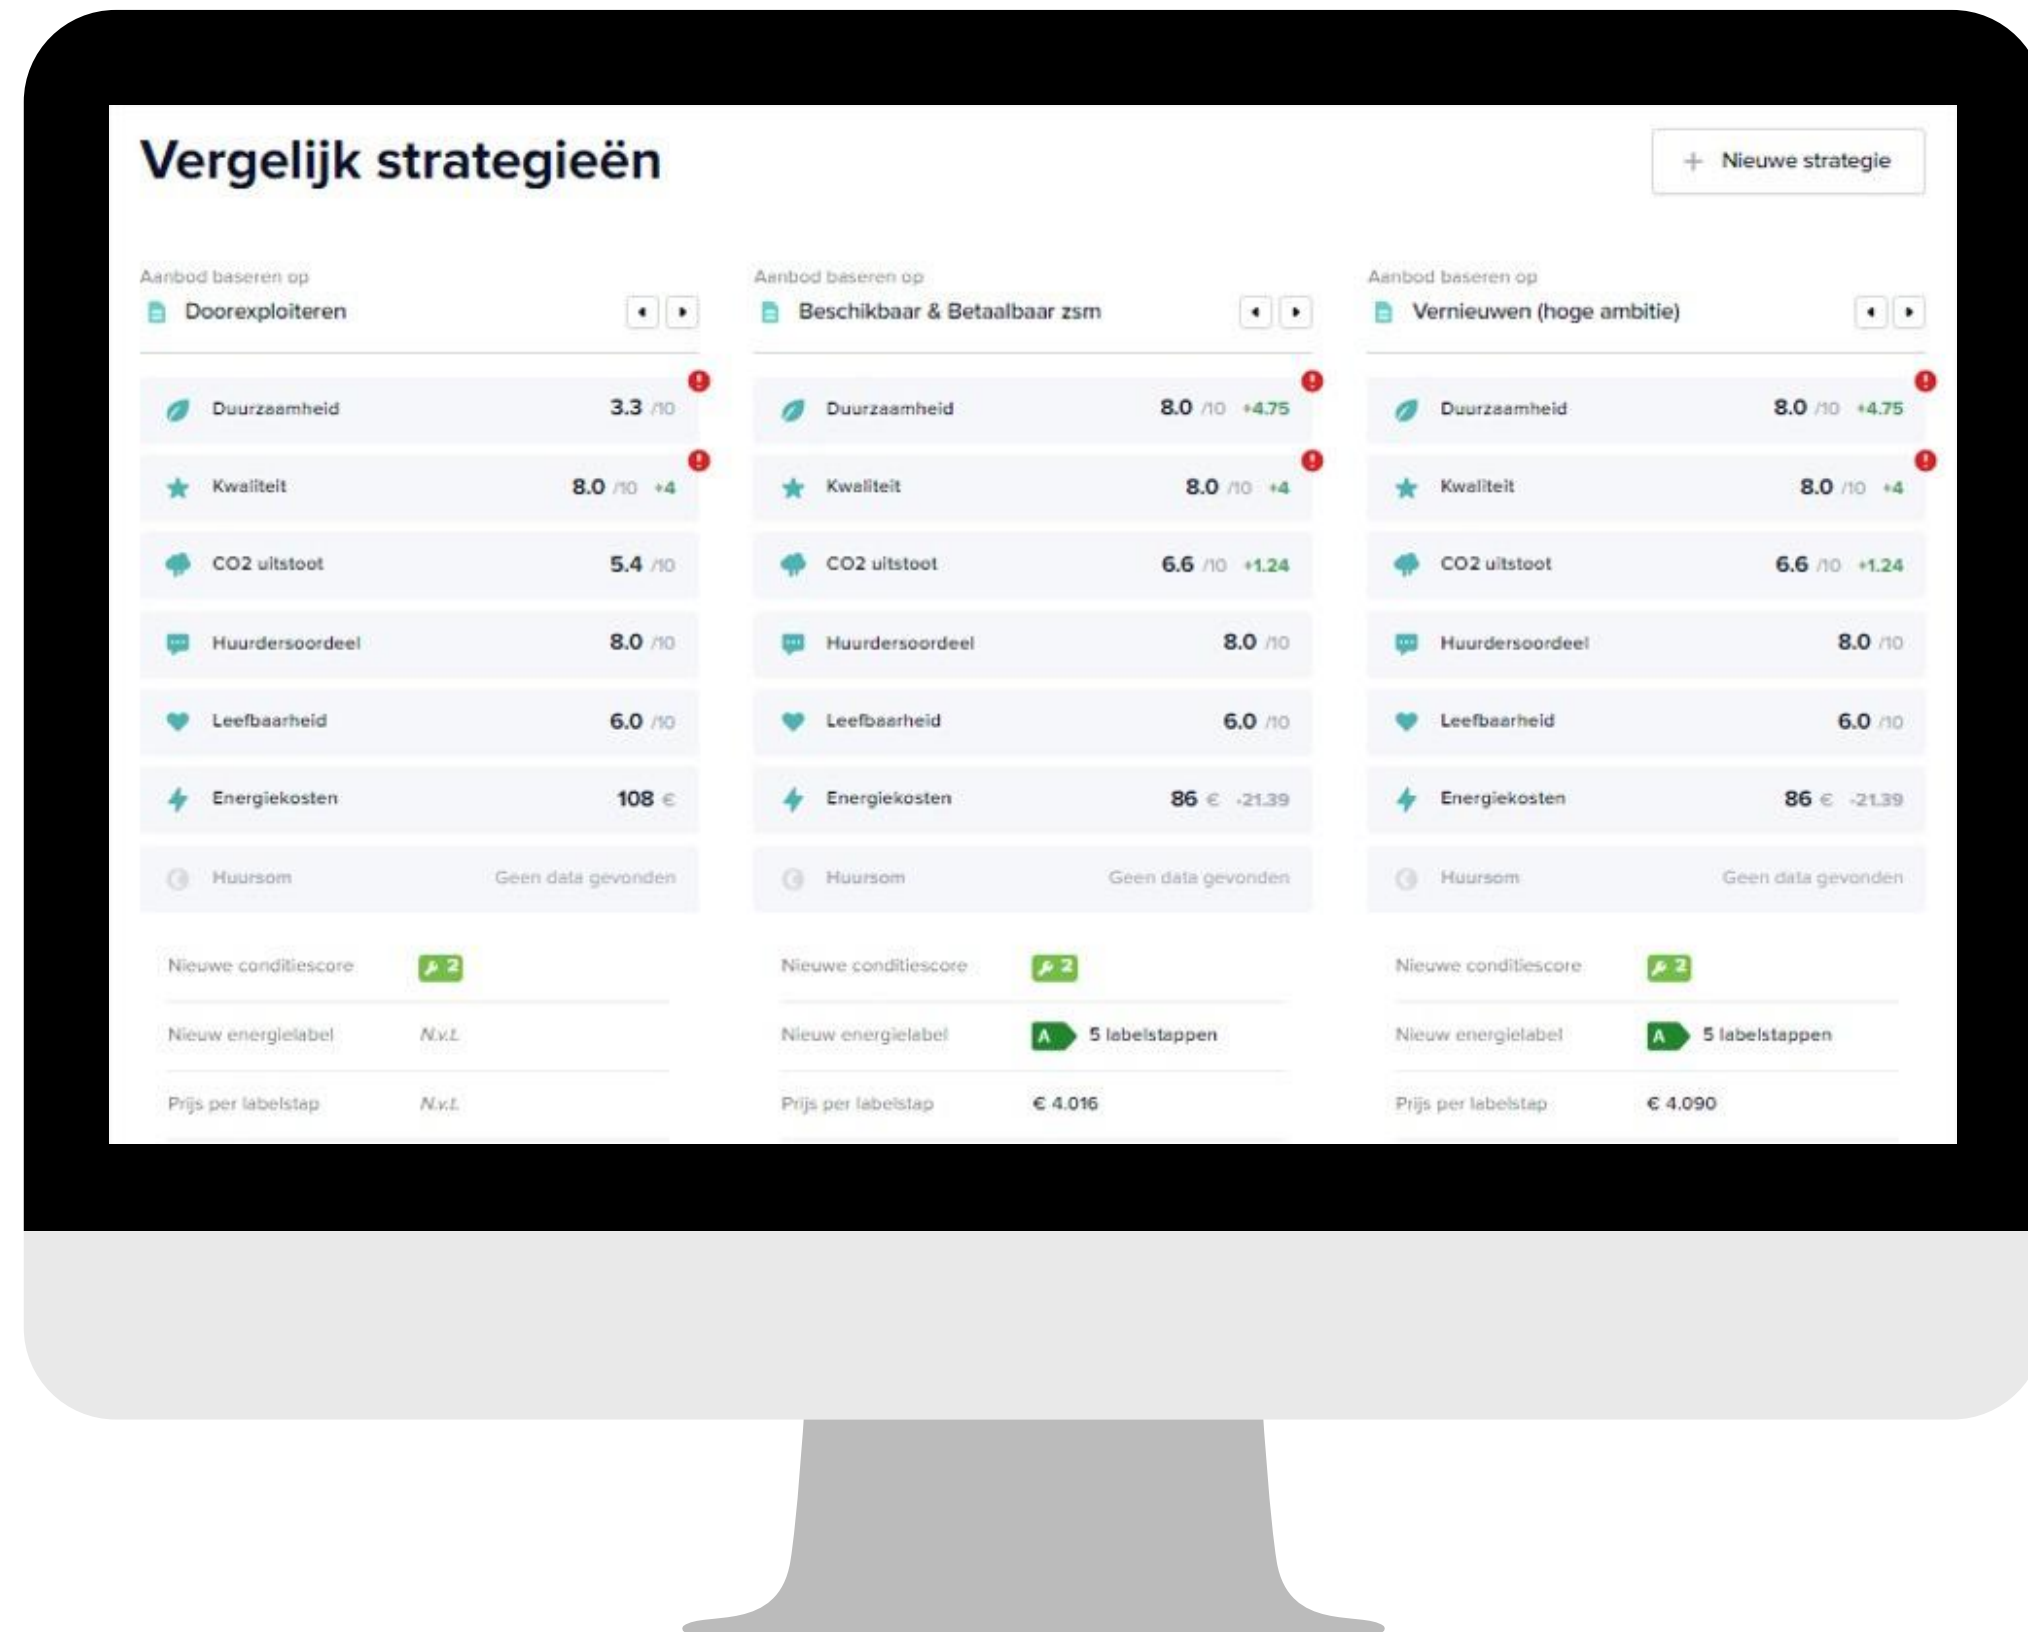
Vergelijk strategieën

+ Nieuwe strategie

Aanbod baseren op
Doorexploiteren

Duurzaamheid 3.3 /10
Kwaliteit 8.0 /10 +4
CO2 uitstoot 5.4 /10
Huurdersoordeel 8.0 /10
Leefbaarheid 6.0 /10
Energiekosten 108 €
Huursom Geen data gevonden

Nieuwe conditiescore 2
Nieuw energielabel N.v.t.
Prijs per labelstap N.v.t.

Aanbod baseren op
Beschikbaar & Betaalbaar zsm

Duurzaamheid 8.0 /10 +4.75
Kwaliteit 8.0 /10 +4
CO2 uitstoot 6.6 /10 +1.24
Huurdersoordeel 8.0 /10
Leefbaarheid 6.0 /10
Energiekosten 86 € -21.39
Huursom Geen data gevonden

Nieuwe conditiescore 2
Nieuw energielabel A 5 labelstappen
Prijs per labelstap € 4.016

Aanbod baseren op
Vernieuwen (hoge ambitie)

Duurzaamheid 8.0 /10 +4.75
Kwaliteit 8.0 /10 +4
CO2 uitstoot 6.6 /10 +1.24
Huurdersoordeel 8.0 /10
Leefbaarheid 6.0 /10
Energiekosten 86 € -21.39
Huursom Geen data gevonden

Nieuwe conditiescore 2
Nieuw energielabel A 5 labelstappen
Prijs per labelstap € 4.090